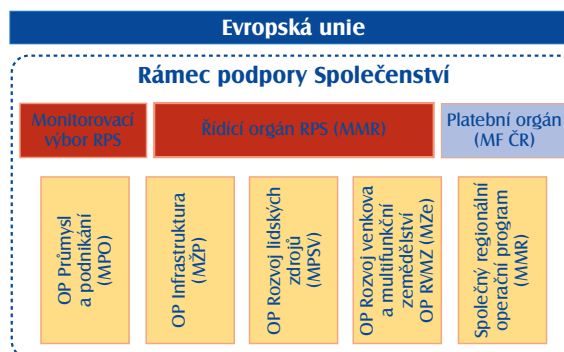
Evropská unie

Rámec podpory Společenství

Monitorovací výbor RPS

Řídicí orgán RPS (MMR)

Platební orgán (MF ČR)

OP Průmysl a podnikání (MPO)

OP Infrastruktura (MŽP)

OP Rozvoj lidských zdrojů (MPSV)

OP Rozvoj venkova a multifunkční zemědělství OP RVMZ (MZe)

Společný regionální operační program (MMR)